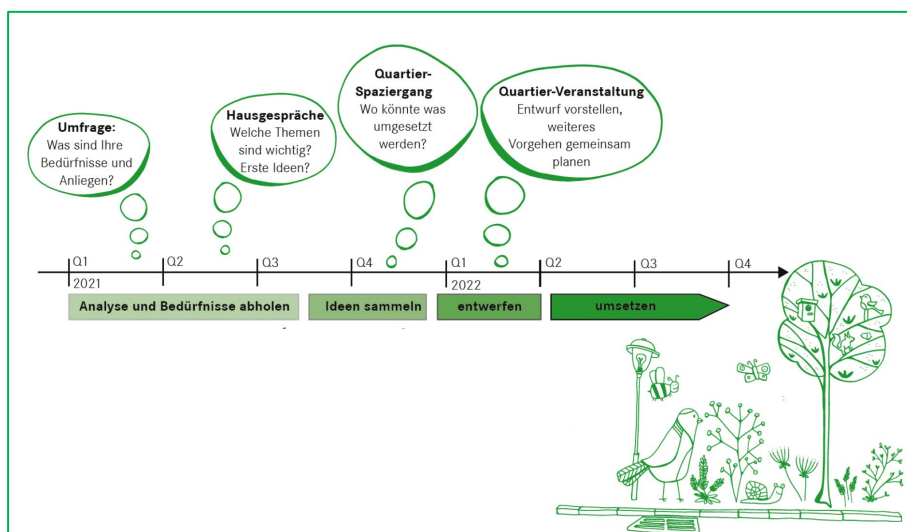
Umfrage:
Was sind Ihre Bedürfnisse und Anliegen?

Hausgespräche
Welche Themen sind wichtig? Erste Ideen?

Quartier-Spaziergang
Wo könnte was umgesetzt werden?

Quartier-Veranstaltung
Entwurf vorstellen, weiteres Vorgehen gemeinsam planen

Q1
2021
Q2
Q3
Q4
Q1
2022
Q2
Q3
Q4

Analyse und Bedürfnisse abholen
Ideen sammeln
entwerfen
umsetzen